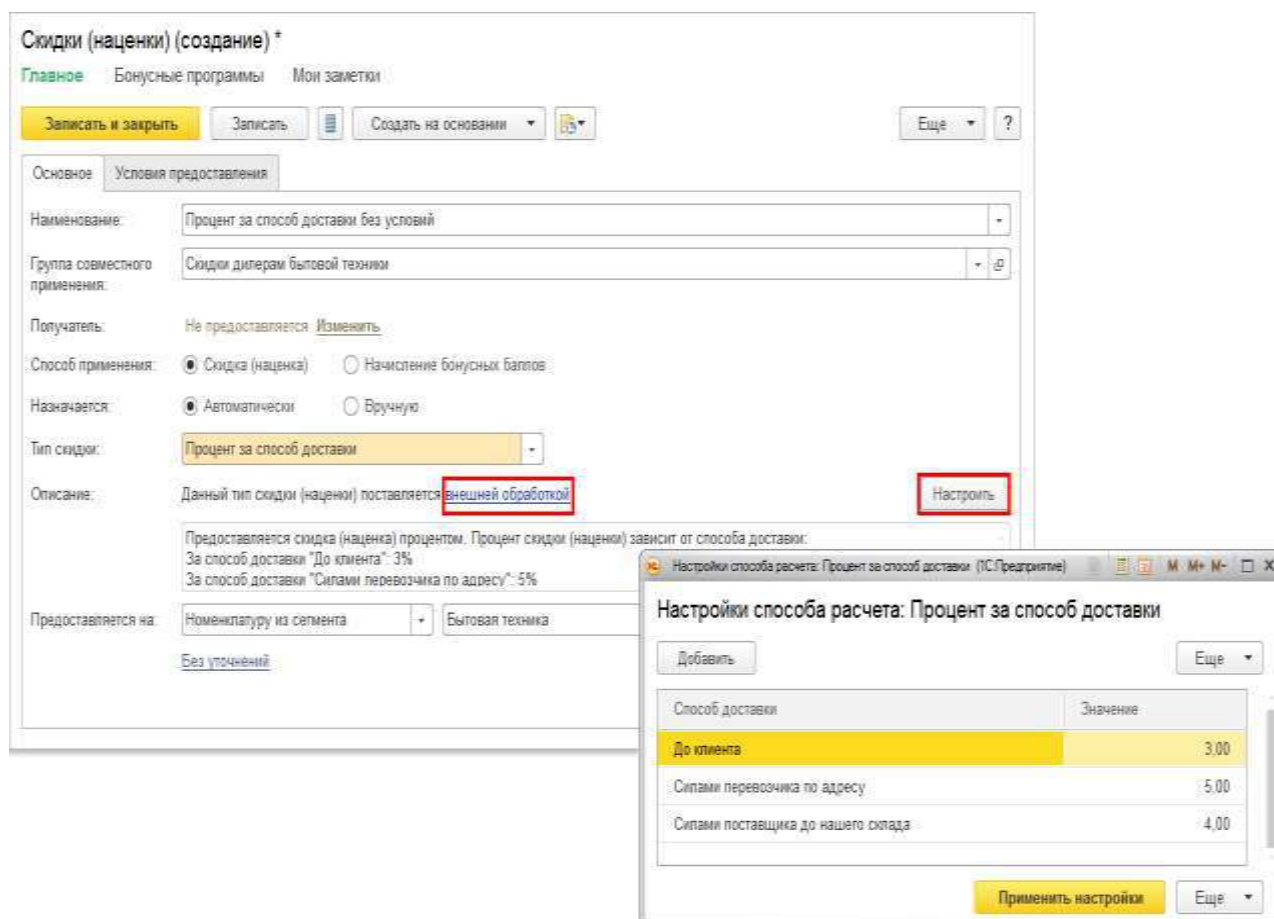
Скидки (наценки) (создание) *

Главное Бонусные программы Мои заметки

Записать и закрыть Записать Создать на основании Еще ?

Основное Условия предоставления

Наименование: Процент за способ доставки без условий

Группа совместного применения: Скидки дилерам бытовой техники

Получатель: Не предоставляется Изменить

Способ применения: Скидка (наценка) Начисление бонусных баллов

Назначается: Автоматически Вручную

Тип скидки: Процент за способ доставки

Описание: Данный тип скидки (наценки) поставляется внешней обработкой Настроить

Предоставляется скидка (наценка) процентом. Процент скидки (наценки) зависит от способа доставки:
За способ доставки "До клиента": 3%
За способ доставки "Силами перевозчика по адресу": 5%

Предоставляется на: Номенклатуру из сегмента Бытовая техника

Без уточнений

Настройки способа расчета: Процент за способ доставки (1С:Предприятие) M M+ M-

Настройки способа расчета: Процент за способ доставки

Добавить Еще

| Способ доставки | Значение |
|---|---|
| До клиента | 3,00 |
| Силами перевозчика по адресу | 5,00 |
| Силами поставщика до нашего склада | 4,00 |

Применить настройки Еще